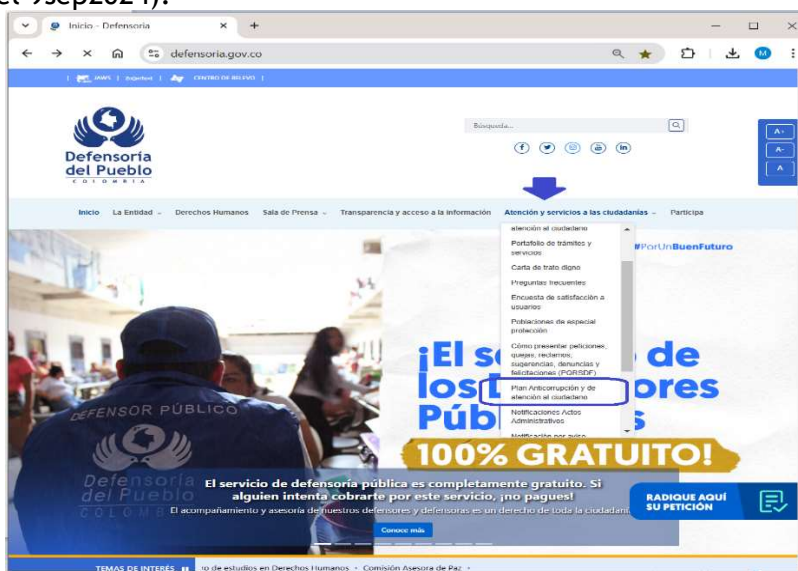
Inicio - Defensoria

defensoria.gov.co

JAWS | Softbet | CENTRO DE RELEVO |

Defensoría del Pueblo COLOMBIA

Búsqueda...

A+
A-
A

Inicio La Entidad Derechos Humanos Sala de Prensa Transparencia y acceso a la información Atención y servicios a las ciudadanías Participa

atención al ciudadano
Portafolio de trámites y servicios
Carta de trato digno
Preguntas frecuentes
Encuesta de satisfacción a usuarios
Poblaciones de especial protección
Cómo presentar peticiones, quejas, reclamos, sugerencias, denuncias y felicitaciones (PQRSDF)
Plan Anticorrupción y de atención al ciudadano
Notificaciones Actos Administrativos
Notificación por aviso

#PorUnBuenFuturo

¡El s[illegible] de los D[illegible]ores Púb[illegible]s

100% GRATUITO!

DEFENSOR PÚBLICO
Defensoría del Pueblo COLOMBIA

El servicio de defensoría pública es completamente gratuito. Si alguien intenta cobrarte por este servicio, ¡no pagues!
El acompañamiento y asesoría de nuestros defensores y defensoras es un derecho de toda la ciudadanía

Conoce más

RADIQUE AQUÍ SU PETICIÓN

TEMAS DE INTERÉS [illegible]o de estudios en Derechos Humanos • Comisión Asesora de Paz •